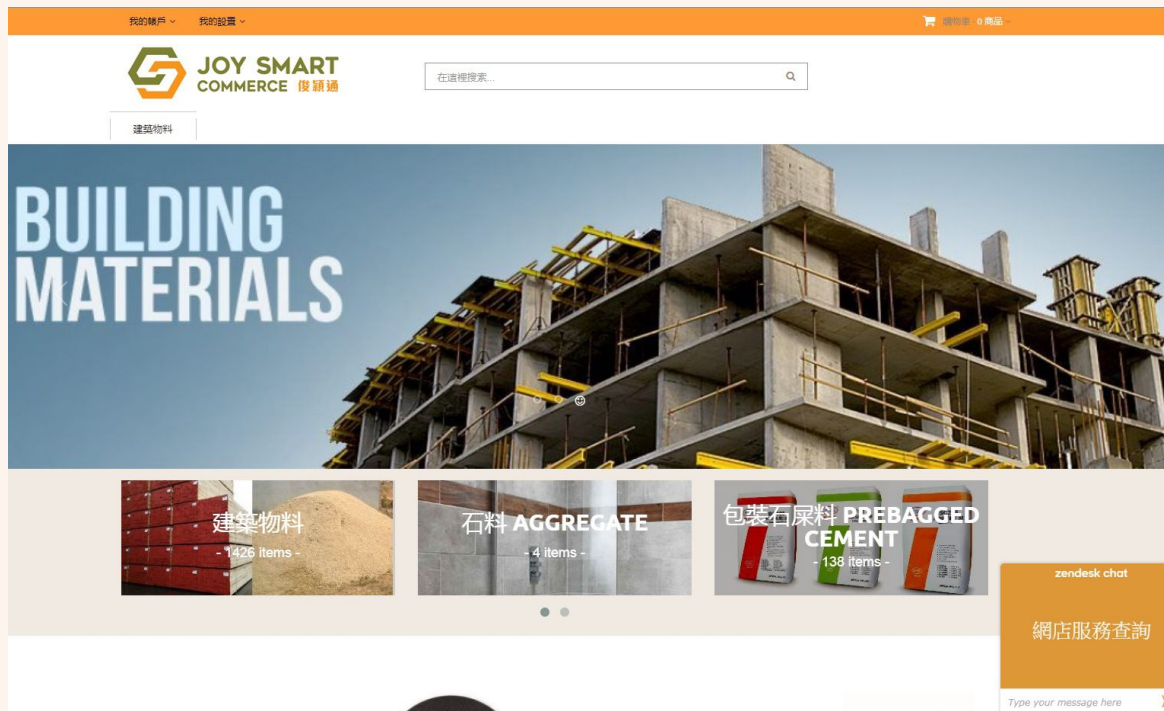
我的帳戶 ⌄ 我的設置 ⌄

購物車 0 商品

JOY SMART COMMERCE 俊穎通

在這裡搜索...

建築物料

BUILDING MATERIALS

建築物料
- 1426 items -

石料 AGGREGATE
- 4 items -

包裝石屎料 PREBAGGED CEMENT
- 138 items -

zendesk chat

網店服務查詢

Type your message here